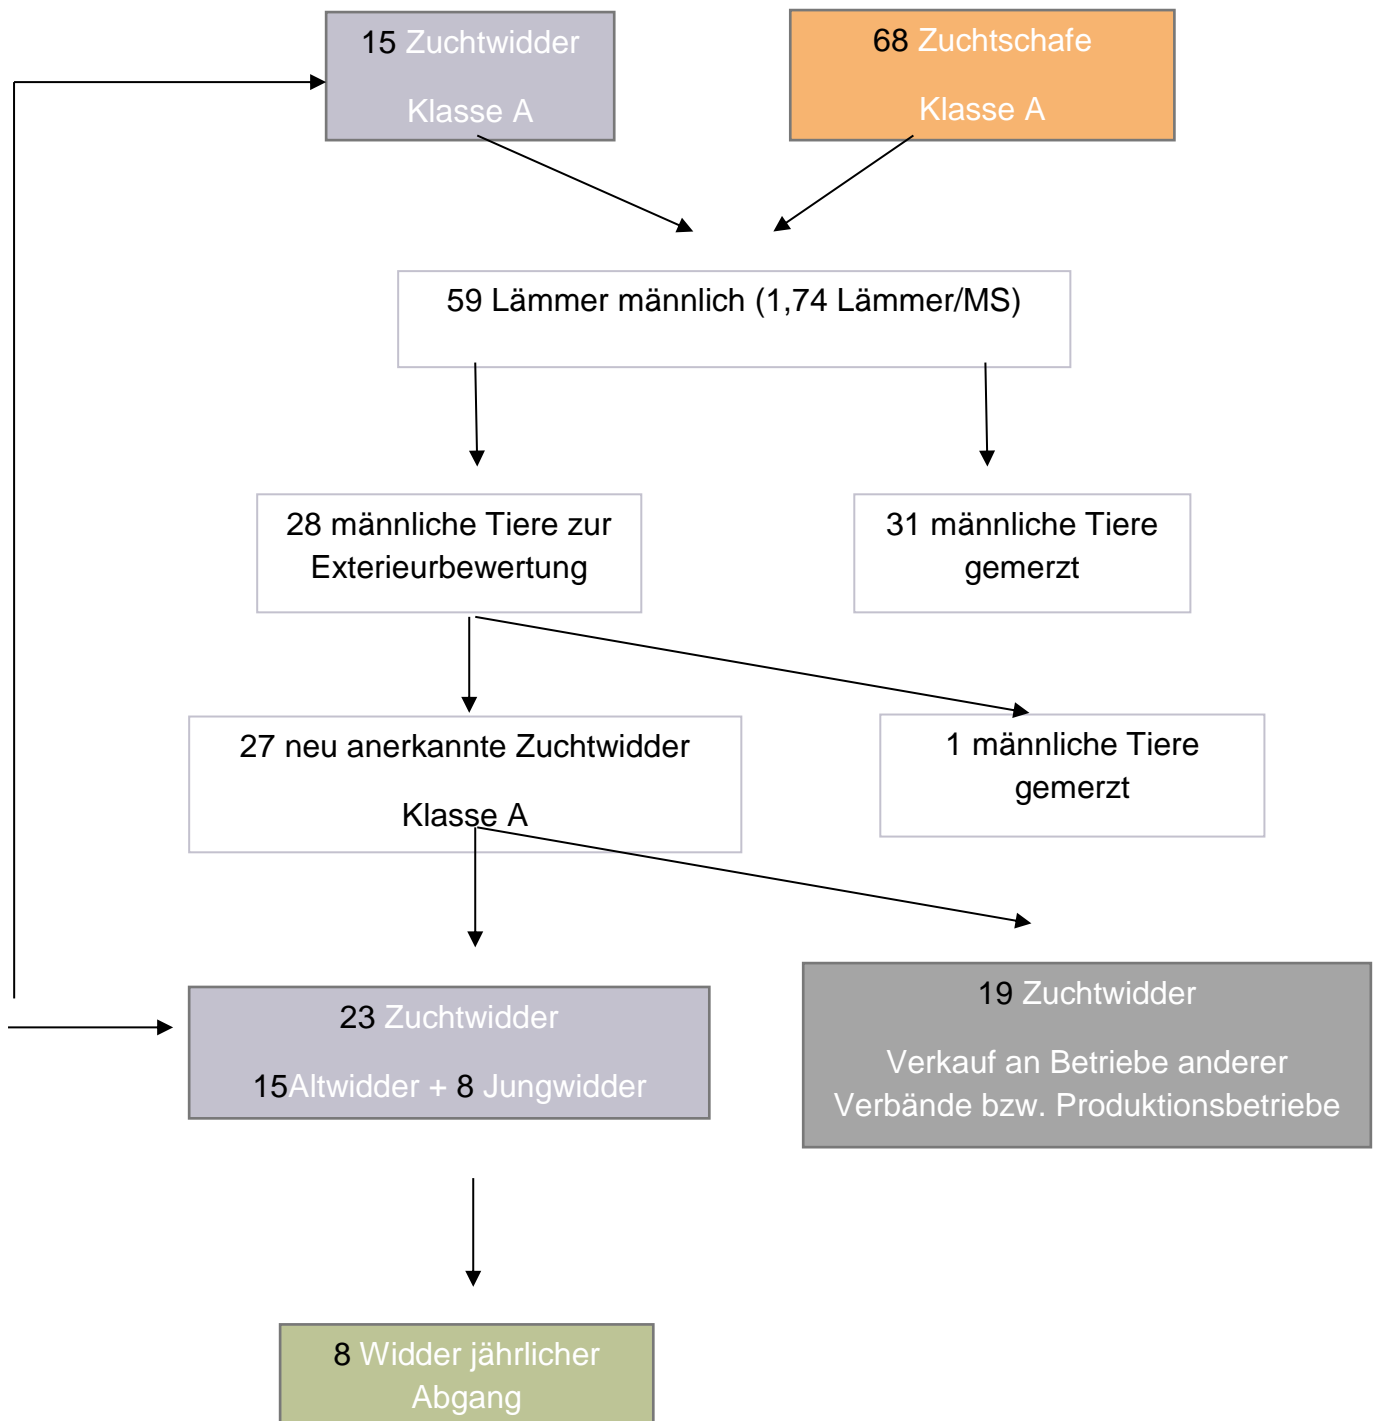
15 Zuchtwidder

Klasse A

68 Zuchtschafe

Klasse A

59 Lämmer männlich (1,74 Lämmer/MS)

28 männliche Tiere zur Exterieurbewertung

31 männliche Tiere gemerzt

27 neu anerkannte Zuchtwidder

Klasse A

1 männliche Tiere gemerzt

23 Zuchtwidder

15Altwidder + 8 Jungwidder

19 Zuchtwidder

Verkauf an Betriebe anderer Verbände bzw. Produktionsbetriebe

8 Widder jährlicher Abgang